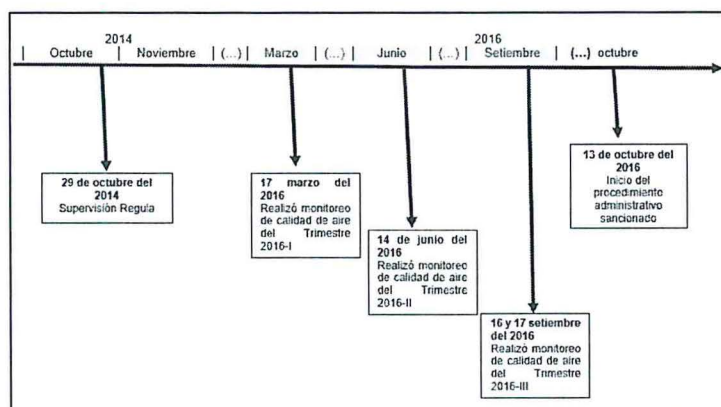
2014

| Octubre | Noviembre | (...) | Marzo | (...) | Junio | (...) | Setiembre | (...) octubre

2016

29 de octubre del 2014
Supervisión Regula

17 marzo del 2016
Realizó monitoreo de calidad de aire del Trimestre 2016-I

14 de junio del 2016
Realizó monitoreo de calidad de aire del Trimestre 2016-II

16 y 17 setiembre del 2016
Realizó monitoreo de calidad de aire del Trimestre 2016-III

13 de octubre del 2016
Inicio del procedimiento administrativo sancionado